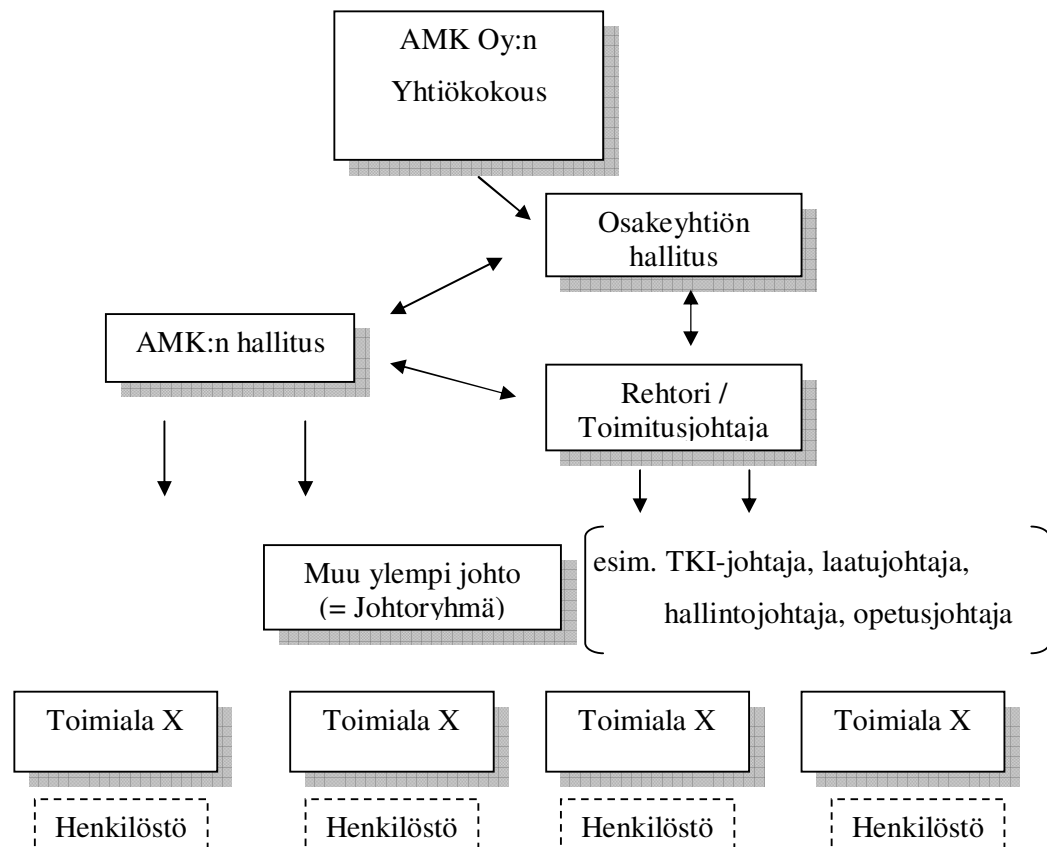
AMK Oy:n Yhtiökokous

Osakeyhtiön hallitus

AMK:n hallitus

Rehtori / Toimitusjohtaja

Muu ylempi johto (= Johtoryhmä)

esim. TKI-johtaja, laatujohtaja, hallintojohtaja, opetusjohtaja

Toimiala X

Toimiala X

Toimiala X

Toimiala X

Henkilöstö

Henkilöstö

Henkilöstö

Henkilöstö